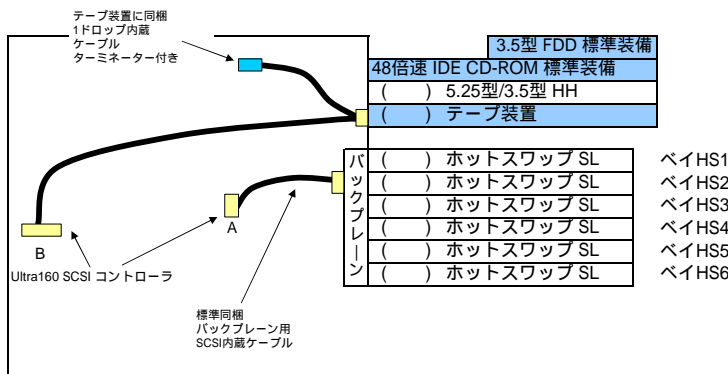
テープ装置に同梱
1ドロップ内蔵
ケーブル
ターミネーター付き

3.5型 FDD 標準装備
48倍速 IDE CD-ROM 標準装備
( ) 5.25型/3.5型 HH
( ) テープ装置

バックプレーン

( ) ホットスワップ SL ベイHS1
( ) ホットスワップ SL ベイHS2
( ) ホットスワップ SL ベイHS3
( ) ホットスワップ SL ベイHS4
( ) ホットスワップ SL ベイHS5
( ) ホットスワップ SL ベイHS6

A

B

Ultra160 SCSI コントローラ

標準同梱
バックプレーン用
SCSI内蔵ケーブル